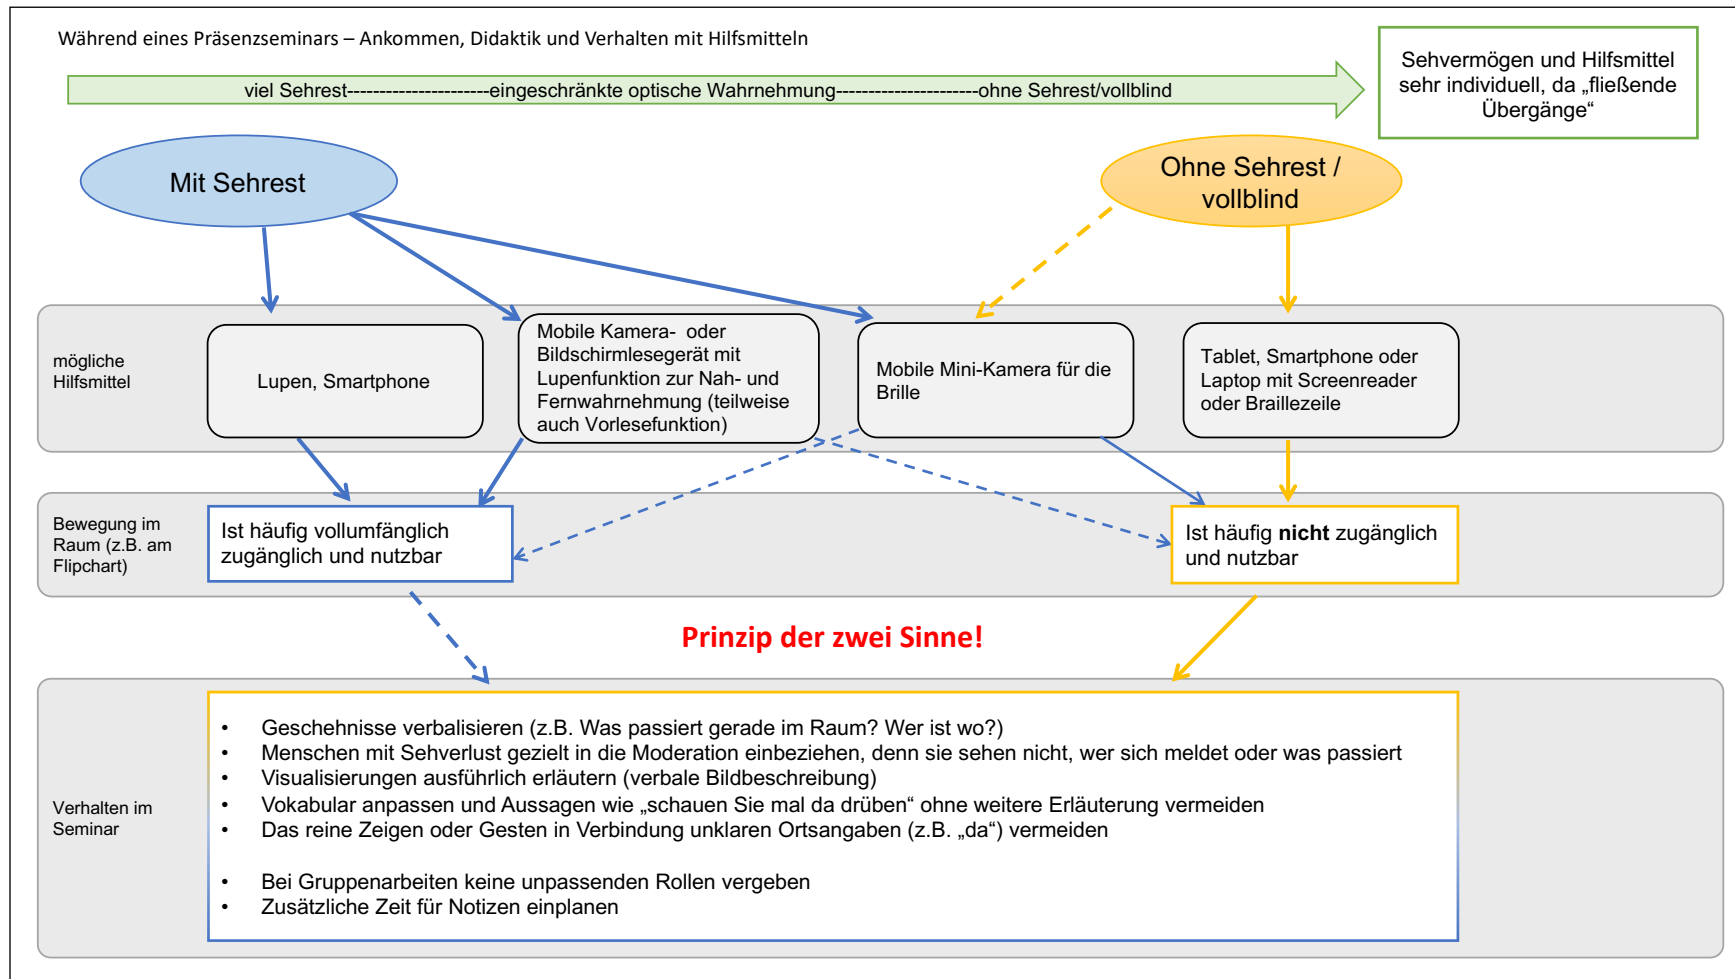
Während eines Präsenzseminars – Ankommen, Didaktik und Verhalten mit Hilfsmitteln

viel Sehrest---------------------eingeschränkte optische Wahrnehmung---------------------ohne Sehrest/vollblind

Sehvermögen und Hilfsmittel sehr individuell, da „fließende Übergänge“

Mit Sehrest

Ohne Sehrest / vollblind

mögliche Hilfsmittel

Lupen, Smartphone

Mobile Kamera- oder Bildschirmlesegerät mit Lupenfunktion zur Nah- und Fernwahrnehmung (teilweise auch Vorlesefunktion)

Mobile Mini-Kamera für die Brille

Tablet, Smartphone oder Laptop mit Screenreader oder Braillezeile

Bewegung im Raum (z.B. am Flipchart)

Ist häufig vollumfänglich zugänglich und nutzbar

Ist häufig **nicht** zugänglich und nutzbar

Prinzip der zwei Sinne!

Verhalten im Seminar

- Geschehnisse verbalisieren (z.B. Was passiert gerade im Raum? Wer ist wo?)
- Menschen mit Sehverlust gezielt in die Moderation einbeziehen, denn sie sehen nicht, wer sich meldet oder was passiert
- Visualisierungen ausführlich erläutern (verbale Bildbeschreibung)
- Vokabular anpassen und Aussagen wie „schauen Sie mal da drüben“ ohne weitere Erläuterung vermeiden
- Das reine Zeigen oder Gesten in Verbindung unklaren Ortsangaben (z.B. „da“) vermeiden

- Bei Gruppenarbeiten keine unpassenden Rollen vergeben
- Zusätzliche Zeit für Notizen einplanen